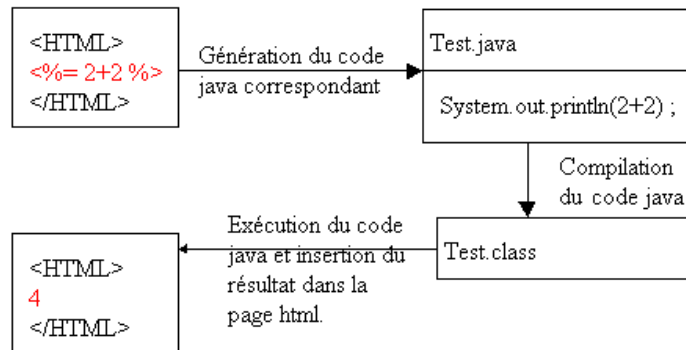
<HTML>
<%= 2+2 %>
</HTML>

Génération du code java correspondant

Test.java

System.out.println(2+2) ;

Compilation du code java

Exécution du code java et insertion du résultat dans la page html.

Test.class

<HTML>
4
</HTML>